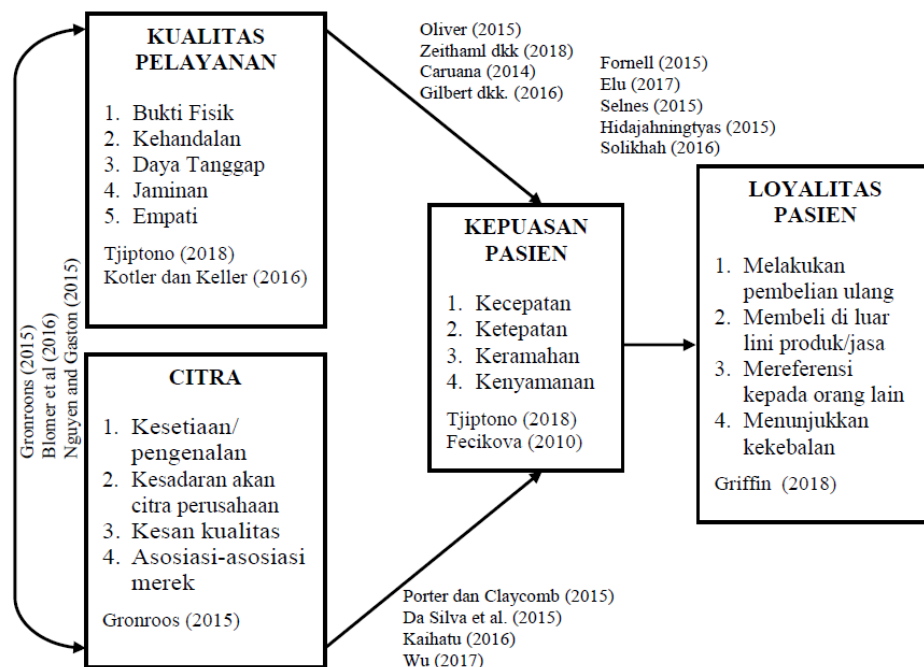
Gronroos (2015)
Blomer et al (2016)
Nguyen and Gaston (2015)

KUALITAS PELAYANAN

1. Bukti Fisik
2. Kehandalan
3. Daya Tanggap
4. Jaminan
5. Empati

Tjiptono (2018)
Kotler dan Keller (2016)

CITRA

1. Kesetiaan/ pengenalan
2. Kesadaran akan citra perusahaan
3. Kesan kualitas
4. Asosiasi-asosiasi merek

Gronroos (2015)

Oliver (2015)
Zeithaml dkk (2018)
Caruana (2014)
Gilbert dkk. (2016)

KEPUASAN PASIEN

1. Kecepatan
2. Ketepatan
3. Keramahan
4. Kenyamanan

Tjiptono (2018)
Fecikova (2010)

Porter dan Claycomb (2015)
Da Silva et al. (2015)
Kaihatu (2016)
Wu (2017)

Fornell (2015)
Elu (2017)
Selnes (2015)
Hidajahningtyas (2015)
Solikhah (2016)

LOYALITAS PASIEN

1. Melakukan pembelian ulang
2. Membeli di luar lini produk/jasa
3. Mereferensi kepada orang lain
4. Menunjukkan kekebalan

Griffin (2018)